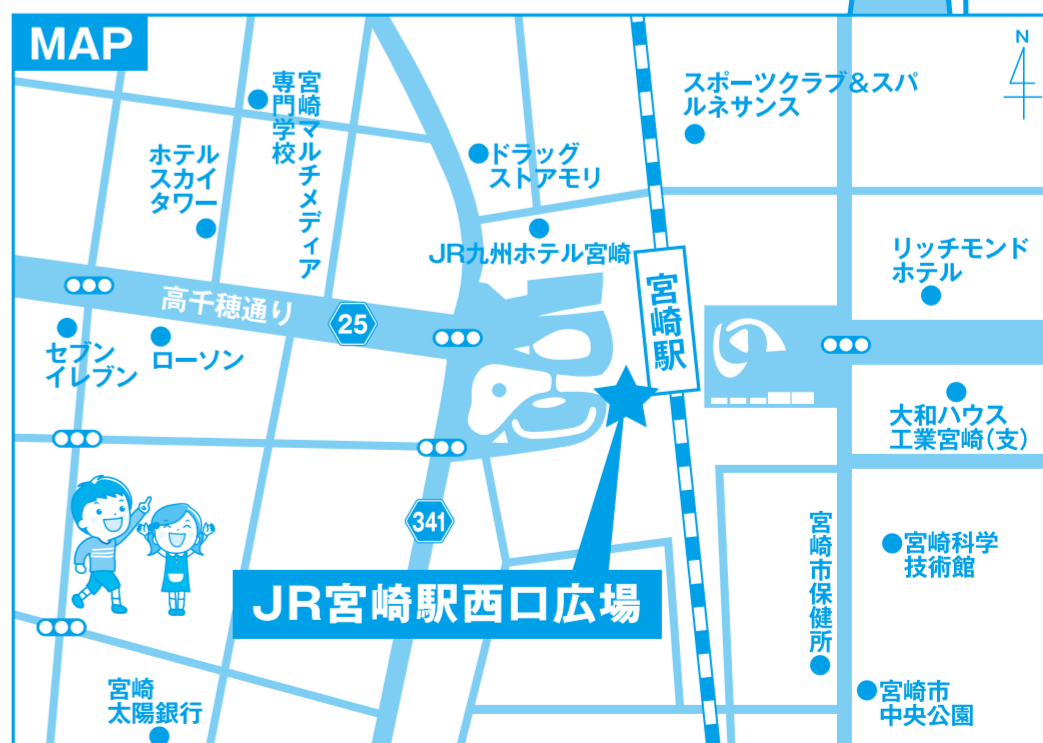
MAP

N

宮崎マルチメディア専門学校

ホテルスカイタワー

ドラッグストアモリ

スポーツクラブ＆スパルネサンス

JR九州ホテル宮崎

リッチモンドホテル

宮崎駅

高千穂通り

25

セブンイレブン

ローソン

大和ハウス工業宮崎（支）

341

宮崎市保健所

宮崎科学技術館

JR宮崎駅西口広場

宮崎太陽銀行

宮崎市中央公園